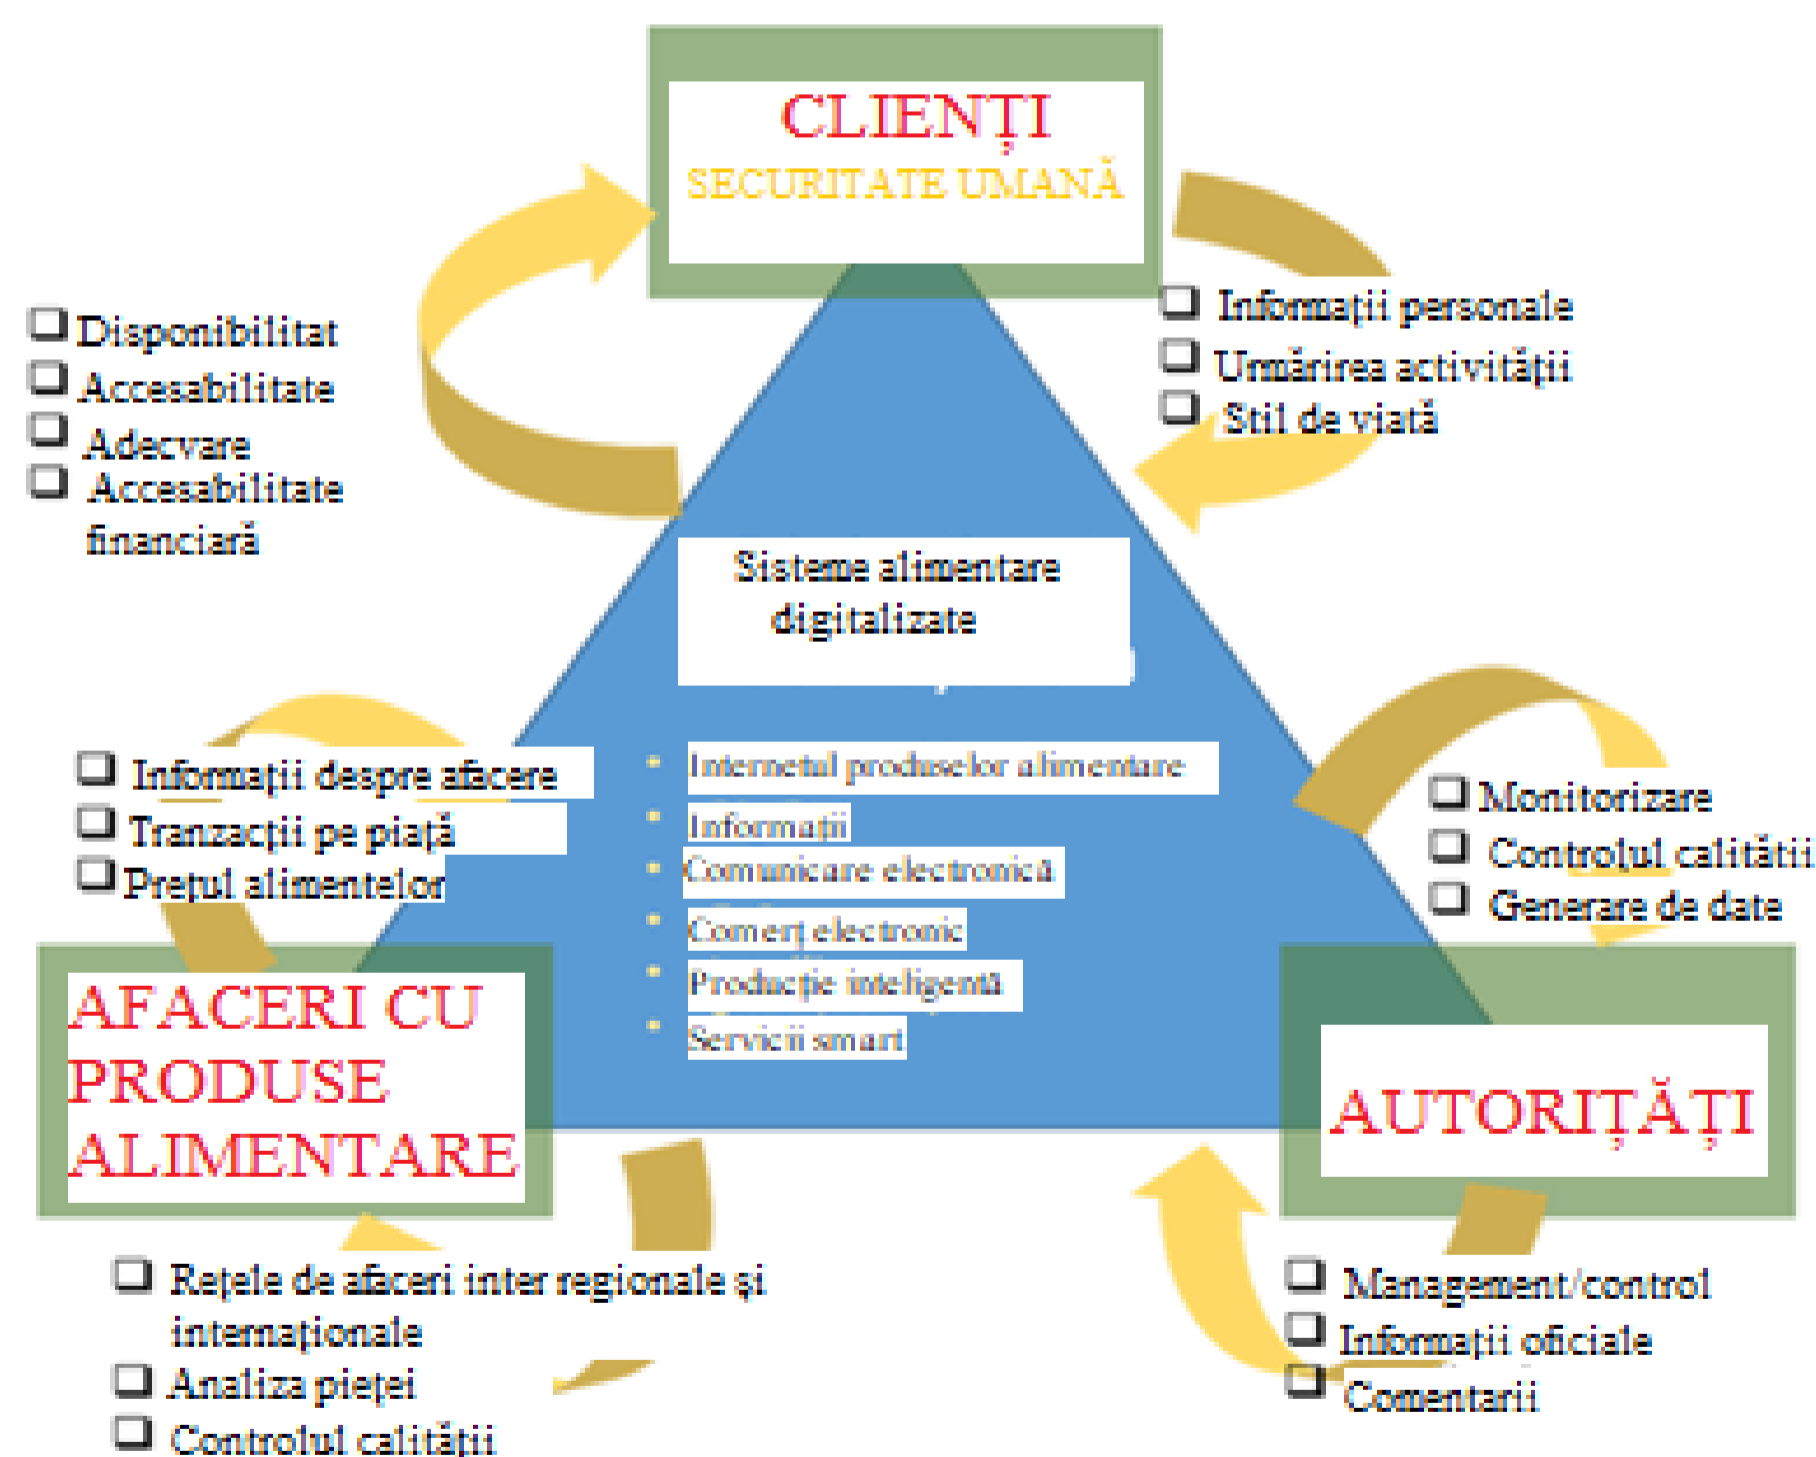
CLIENȚI
SECURITATE UMANĂ

Disponibilitat
Accesabilitate
Adecvare
Accesabilitate financiară

Informații personale
Urmărirea activității
Stil de viață

Sisteme alimentare digitalizate

Internetul produselor alimentare
Informații
Comunicare electronică
Comerț electronic
Producție inteligentă
Servicii smart

Informații despre afacere
Tranzacții pe piață
Prețul alimentelor

Monitorizare
Controlul calității
Generare de date

AFACERI CU PRODUSE ALIMENTARE

AUTORITĂȚI

Rețele de afaceri inter regionale și internaționale
Analiza pieței
Controlul calității

Management/control
Informații oficiale
Comentarii